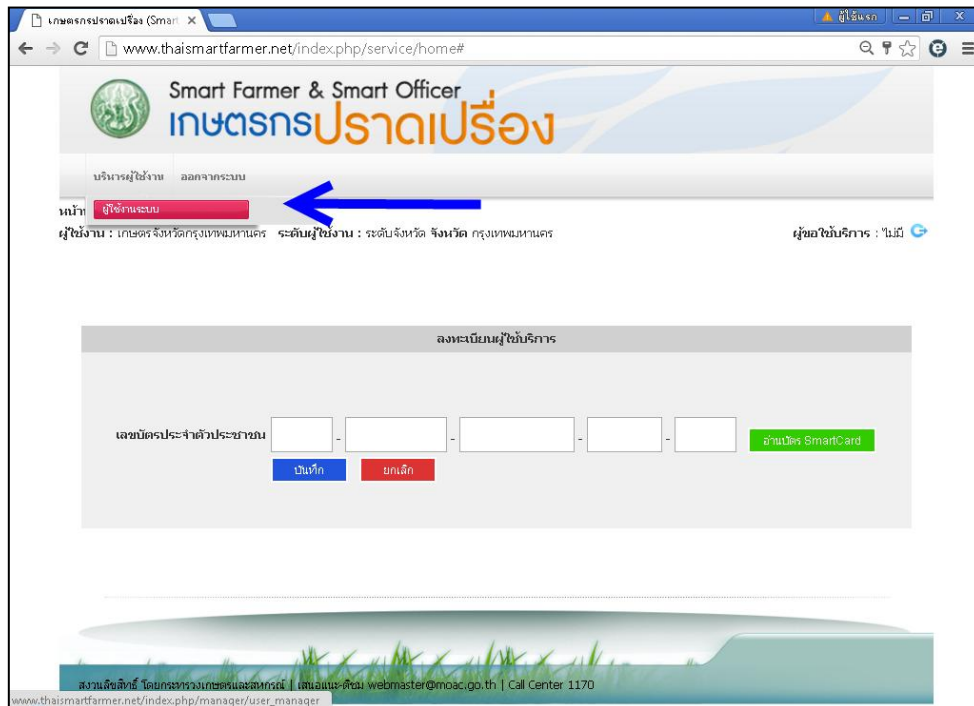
เกษตรกรปราดเปรื่อง (Smart ×

ผู้ใช้แรก

www.thaismartfarmer.net/index.php/service/home#

Smart Farmer & Smart Officer
เกษตรกรปราดเปรื่อง

บริหารผู้ใช้งาน ออกจากระบบ

ผู้ใช้งานระบบ

หน้า

ผู้ใช้งาน : เกษตรจังหวัดกรุงเทพมหานคร ระดับผู้ใช้งาน : ระดับจังหวัด จังหวัด กรุงเทพมหานคร

ผู้ขอใช้บริการ : ไม่มี

ลงทะเบียนผู้ใช้บริการ

เลขบัตรประจำตัวประชาชน - - - -

อ่านบัตร SmartCard

บันทึก ยกเลิก

สงวนลิขสิทธิ์ โดยกระทรวงเกษตรและสหกรณ์ | เสนอแนะ-ติชม webmaster@moac.go.th | Call Center 1170

www.thaismartfarmer.net/index.php/manager/user_manager